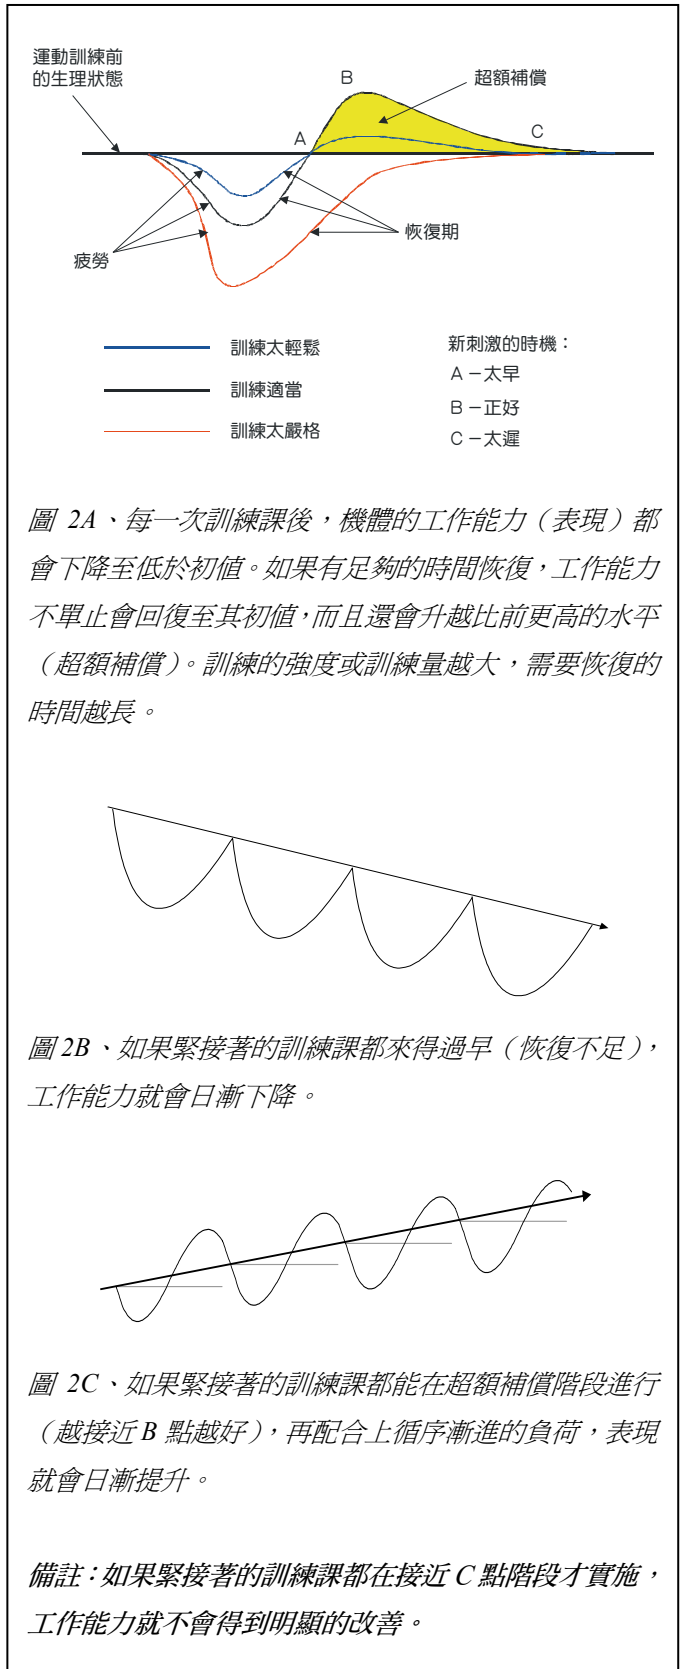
運動訓練前的生理狀態

B

超額補償

A

C

疲勞

恢復期

訓練太輕鬆

訓練適當

訓練太嚴格

新刺激的時機：

A－太早

B－正好

C－太遲

圖 2A、每一次訓練課後，機體的工作能力（表現）都會下降至低於初值。如果有足夠的時間恢復，工作能力不單止會回復至其初值，而且還會升越比前更高的水平（超額補償）。訓練的強度或訓練量越大，需要恢復的時間越長。

圖 2B、如果緊接著的訓練課都來得過早（恢復不足），工作能力就會日漸下降。

圖 2C、如果緊接著的訓練課都能在超額補償階段進行（越接近 B 點越好），再配合上循序漸進的負荷，表現就會日漸提升。

備註：如果緊接著的訓練課都在接近 C 點階段才實施，工作能力就不會得到明顯的改善。